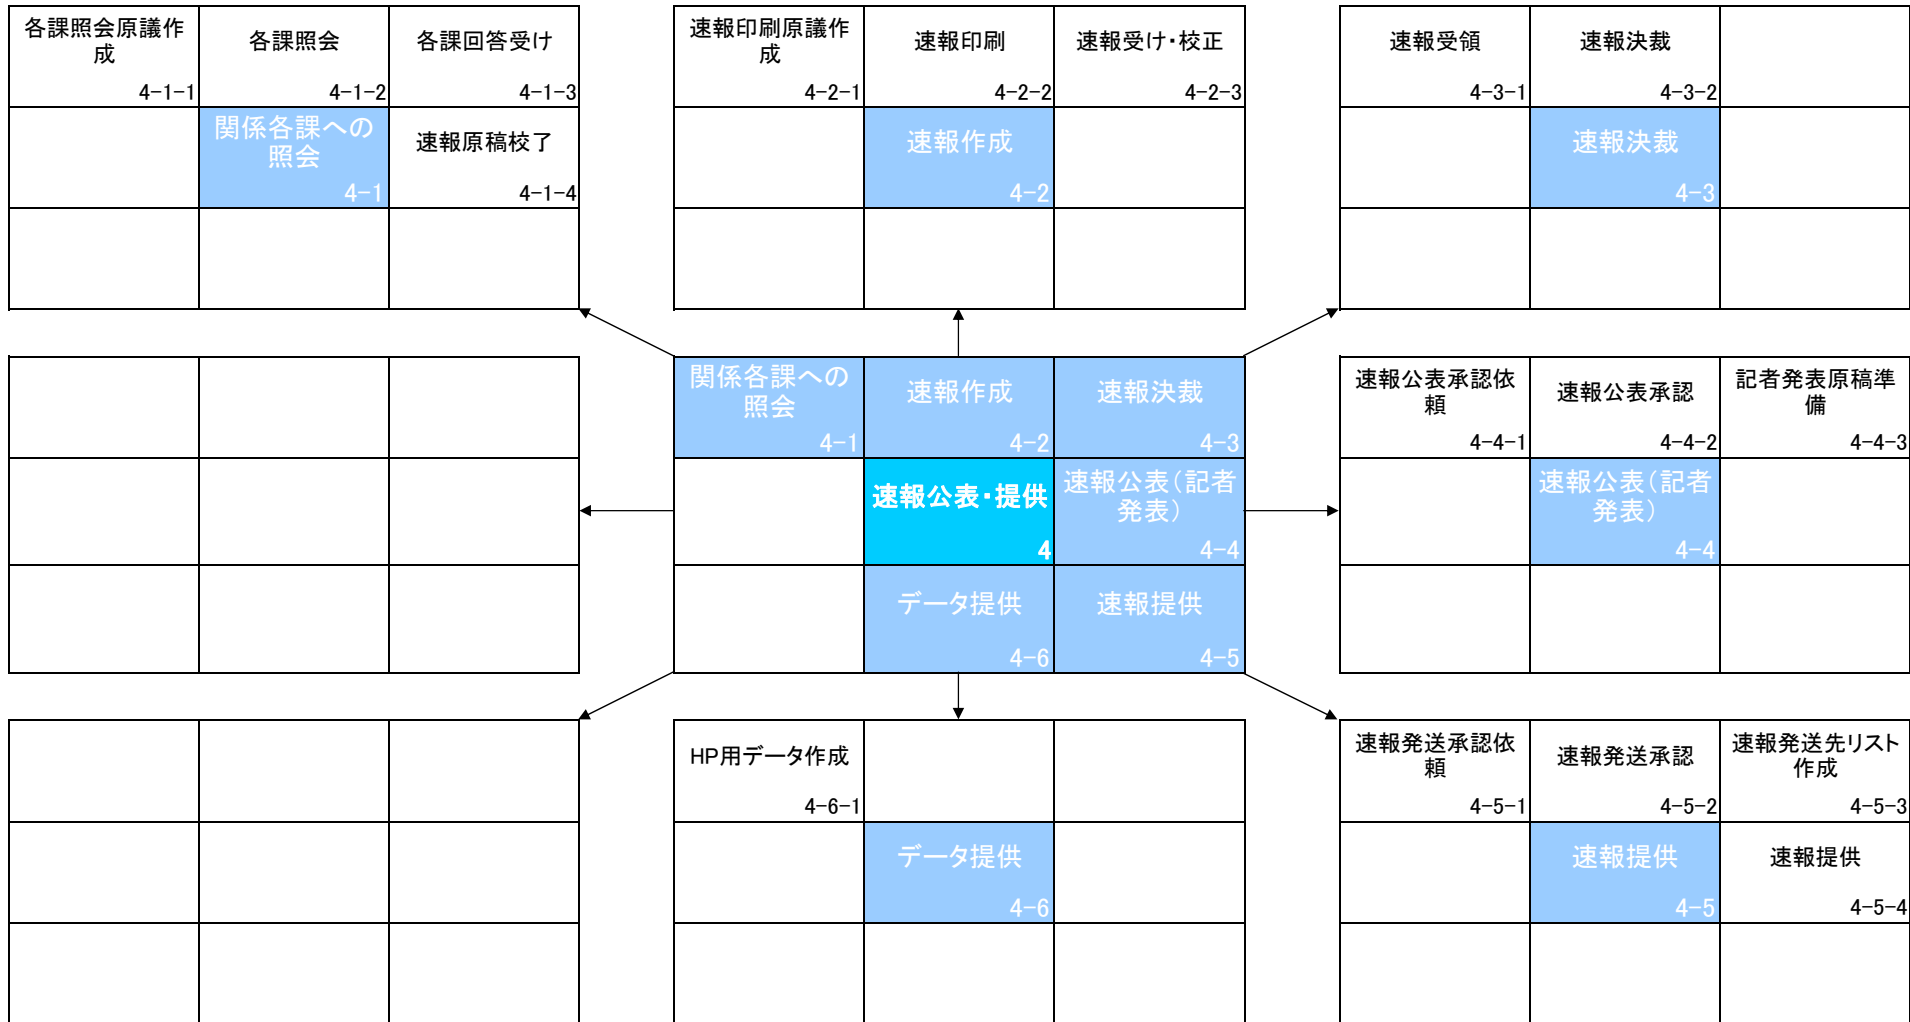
| 各課照会原議作成 4-1-1 | 各課照会 4-1-2 | 各課回答受け 4-1-3 |
|---|---|---|
| | 関係各課への照会 4-1 | 速報原稿校了 4-1-4 |
| | | |

| 速報印刷原議作成 4-2-1 | 速報印刷 4-2-2 | 速報受け・校正 4-2-3 |
|---|---|---|
| | 速報作成 4-2 | |
| | | |

| 速報受領 4-3-1 | 速報決裁 4-3-2 | |
|---|---|---|
| | 速報決裁 4-3 | |
| | | |

| | | |
|---|---|---|
| | | |
| | | |

| 関係各課への照会 4-1 | 速報作成 4-2 | 速報決裁 4-3 |
|---|---|---|
| | 速報公表・提供 4 | 速報公表（記者発表） 4-4 |
| | データ提供 4-6 | 速報提供 4-5 |

| 速報公表承認依頼 4-4-1 | 速報公表承認 4-4-2 | 記者発表原稿準備 4-4-3 |
|---|---|---|
| | 速報公表（記者発表） 4-4 | |
| | | |

| | | |
|---|---|---|
| | | |
| | | |

| HP用データ作成 4-6-1 | | |
|---|---|---|
| | データ提供 4-6 | |
| | | |

| 速報発送承認依頼 4-5-1 | 速報発送承認 4-5-2 | 速報発送先リスト作成 4-5-3 |
|---|---|---|
| | 速報提供 4-5 | 速報提供 4-5-4 |
| | | |